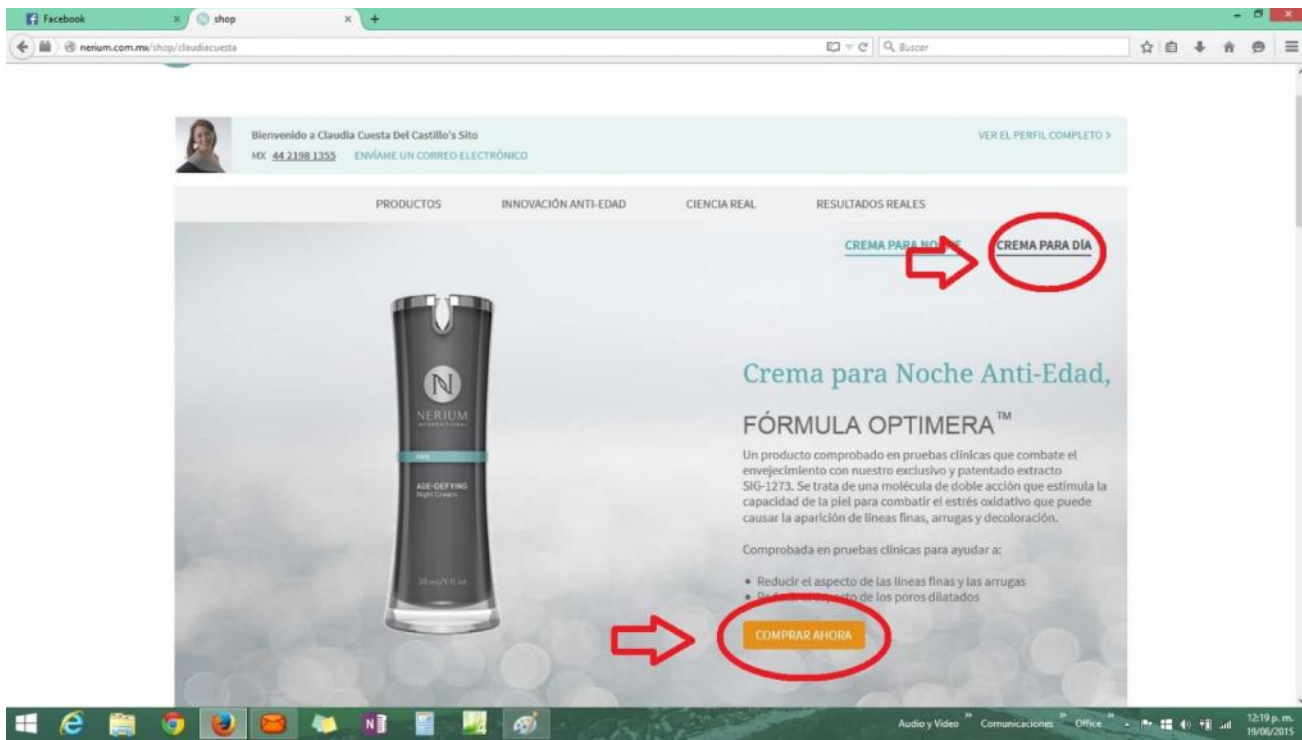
Facebook
shop
nerium.com.mx/shop/claudiacuesta
Buscar

Bienvenido a Claudia Cuesta Del Castillo's Sito
MX 44 2198 1355 ENVÍAME UN CORREO ELECTRÓNICO
VER EL PERFIL COMPLETO >

PRODUCTOS INNOVACIÓN ANTI-EDAD CIENCIA REAL RESULTADOS REALES

CREMA PARA NO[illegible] CREMA PARA DÍA

N
NERIUM
INTERNATIONAL
FACE
AGE-DEFYING
Night Cream
30 ml/1 fl oz

Crema para Noche Anti-Edad,

FÓRMULA OPTIMERA™

Un producto comprobado en pruebas clínicas que combate el envejecimiento con nuestro exclusivo y patentado extracto SIG-1273. Se trata de una molécula de doble acción que estimula la capacidad de la piel para combatir el estrés oxidativo que puede causar la aparición de líneas finas, arrugas y decoloración.

Comprobada en pruebas clínicas para ayudar a:

• Reducir el aspecto de las líneas finas y las arrugas
• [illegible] de los poros dilatados

COMPRAR AHORA

Audio y Video Comunicaciones Office
12:19 p. m.
19/06/2015